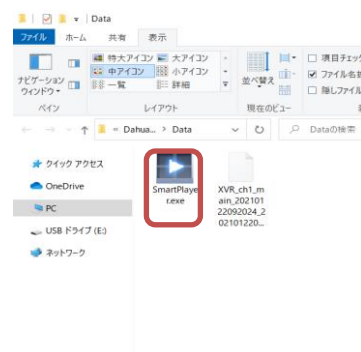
Data

ファイル ホーム 共有 表示

ナビゲーション ウィンドウ
ペイン

特大アイコン 大アイコン
中アイコン 小アイコン
一覧 詳細
レイアウト

並べ替え
現在のビュー

項目チェック
ファイル名拡張
隠しファイル

« Dahua... › Data

Dataの検索

クイック アクセス
OneDrive
PC
USB ドライブ (E:)
ネットワーク

SmartPlayer.exe

XVR_ch1_main_20210122092024_20210122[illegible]